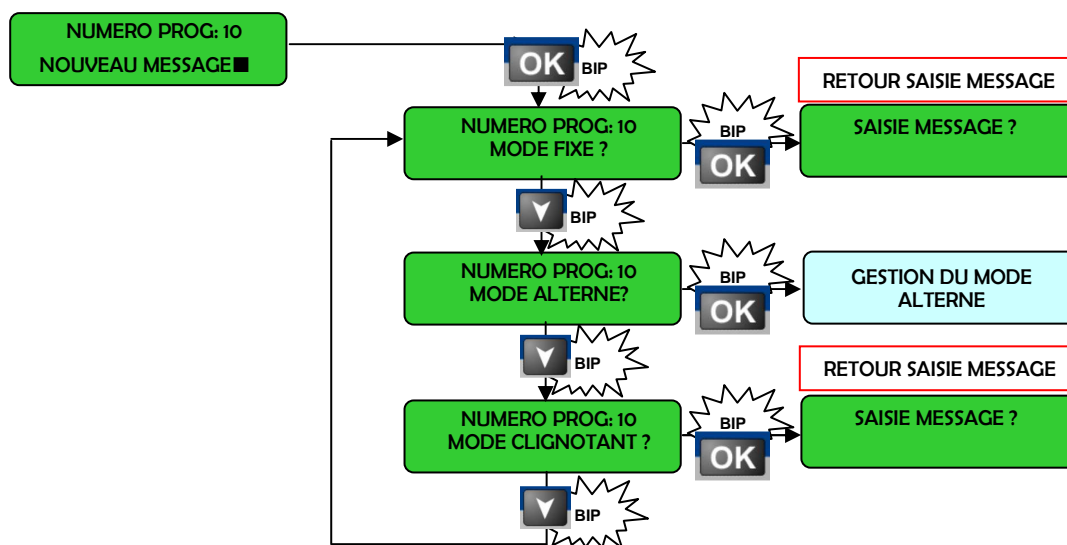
NUMERO PROG: 10
NOUVEAU MESSAGE■

OK BIP

RETOUR SAISIE MESSAGE

NUMERO PROG: 10
MODE FIXE ?

BIP OK

SAISIE MESSAGE ?

BIP

NUMERO PROG: 10
MODE ALTERNE?

BIP OK

GESTION DU MODE ALTERNE

BIP

RETOUR SAISIE MESSAGE

NUMERO PROG: 10
MODE CLIGNOTANT ?

BIP OK

SAISIE MESSAGE ?

BIP